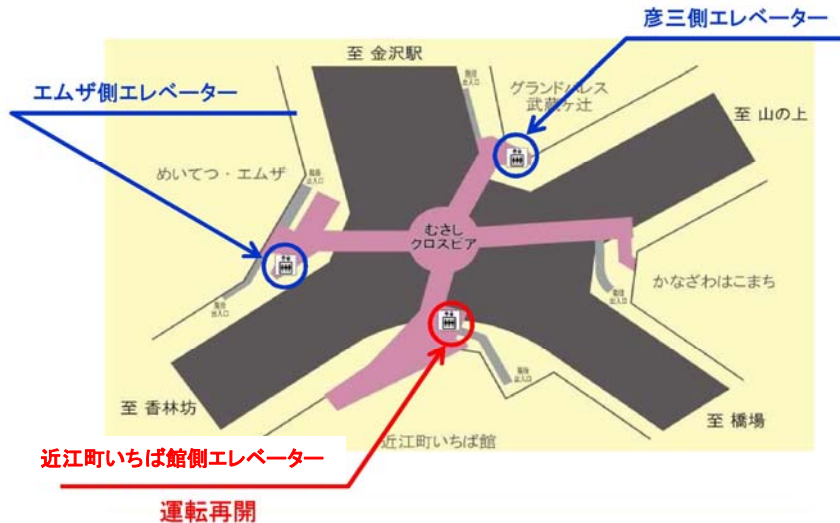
彦三側エレベーター

至 金沢駅

エムザ側エレベーター

グランドパレス武蔵ヶ辻

至 山の上

めいてつ・エムザ

むさしクロスピア

かなざわはこまち

至 香林坊

至 橋場

近江町いちば館

近江町いちば館側エレベーター

運転再開